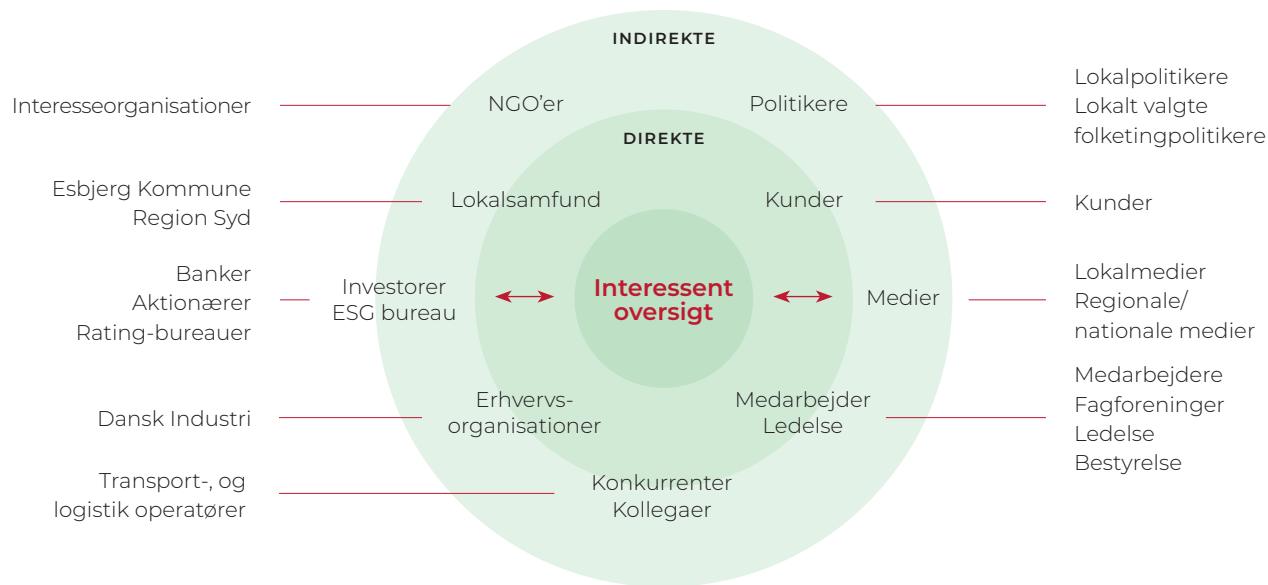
INDIREKTE

Interesseorganisationer

NGO'er

Politikere

Lokalpolitikere
Lokalt valgte
folketingpolitikere

DIREKTE

Esbjerg Kommune
Region Syd

Lokalsamfund

Kunder

Kunder

Banker
Aktionærer
Rating-bureauer

Investorer
ESG bureau

Interessent oversigt

Medier

Lokalmedier
Regionale/
nationale medier

Dansk Industri

Erhvervs-organisationer

Medarbejder
Ledelse

Medarbejdere
Fagforeninger
Ledelse
Bestyrelse

Transport-, og
logistik operatører

Konkurrenter
Kollegaer